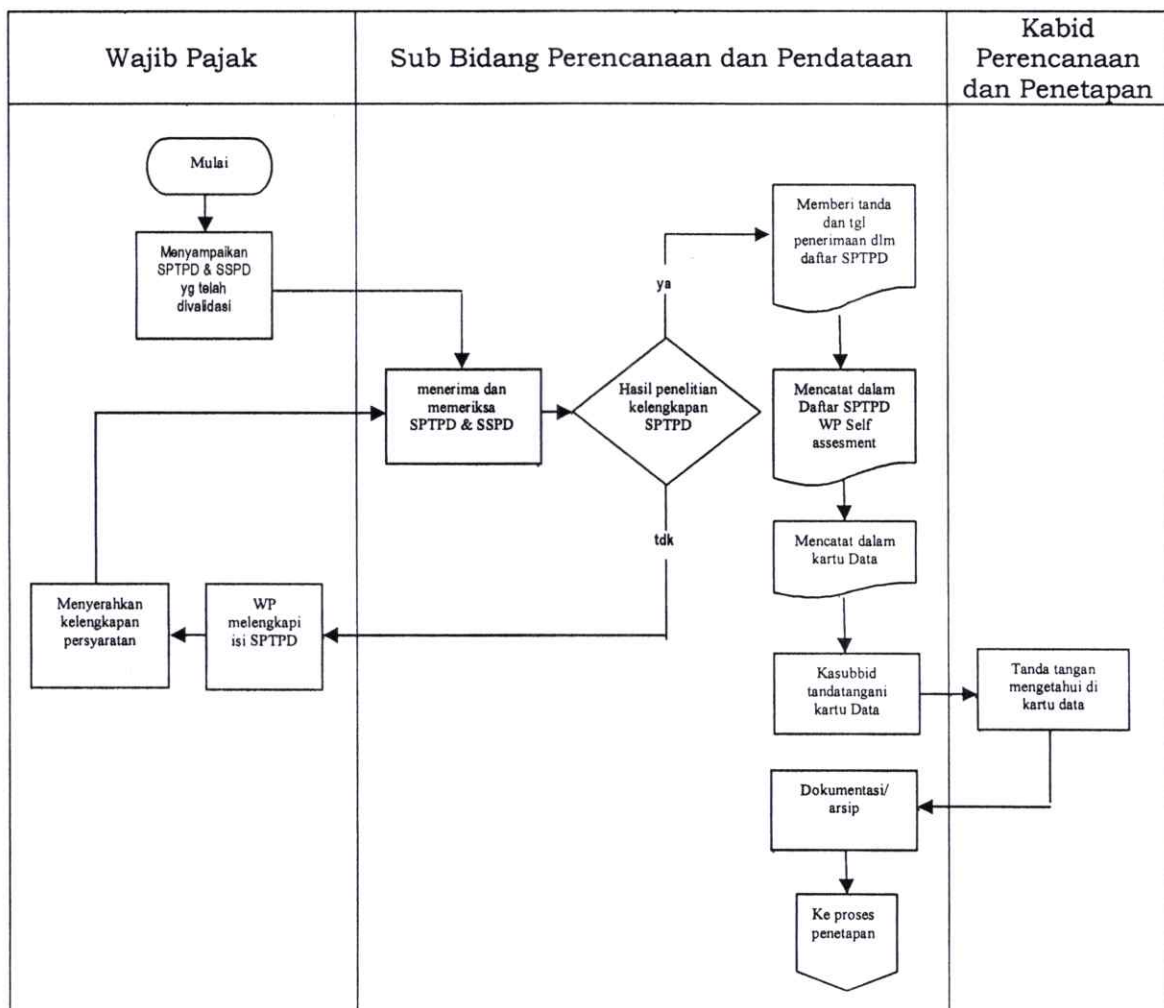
| Wajib Pajak | Sub Bidang Perencanaan dan Pendataan | Kabid Perencanaan dan Penetapan |
|---|---|---|

Mulai

Menyampaikan SPTPD & SSPD yg telah divalidasi

menerima dan memeriksa SPTPD & SSPD

Hasil penelitian kelengkapan SPTPD

ya

Memberi tanda dan tgl penerimaan dlm daftar SPTPD

Mencatat dalam Daftar SPTPD WP Self assesment

Mencatat dalam kartu Data

tdk

Menyerahkan kelengkapan persyaratan

WP melengkapi isi SPTPD

Kasubbid tandatangani kartu Data

Tanda tangan mengetahui di kartu data

Dokumentasi/ arsip

Ke proses penetapan